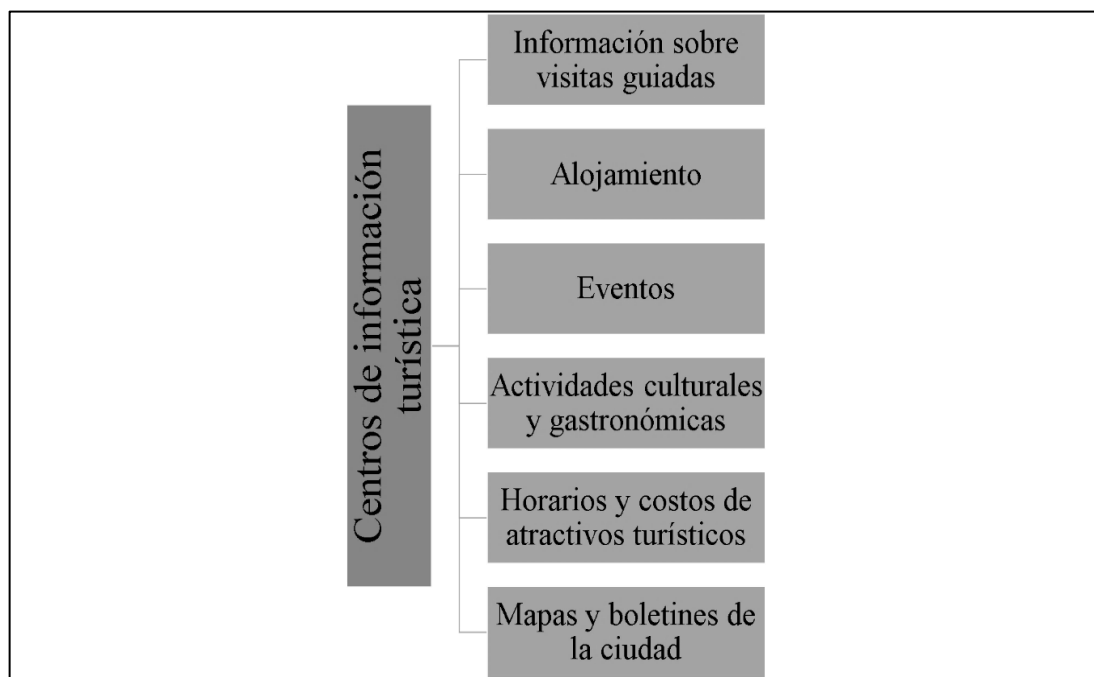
Centros de información turística

Información sobre visitas guiadas

Alojamiento

Eventos

Actividades culturales y gastronómicas

Horarios y costos de atractivos turísticos

Mapas y boletines de la ciudad